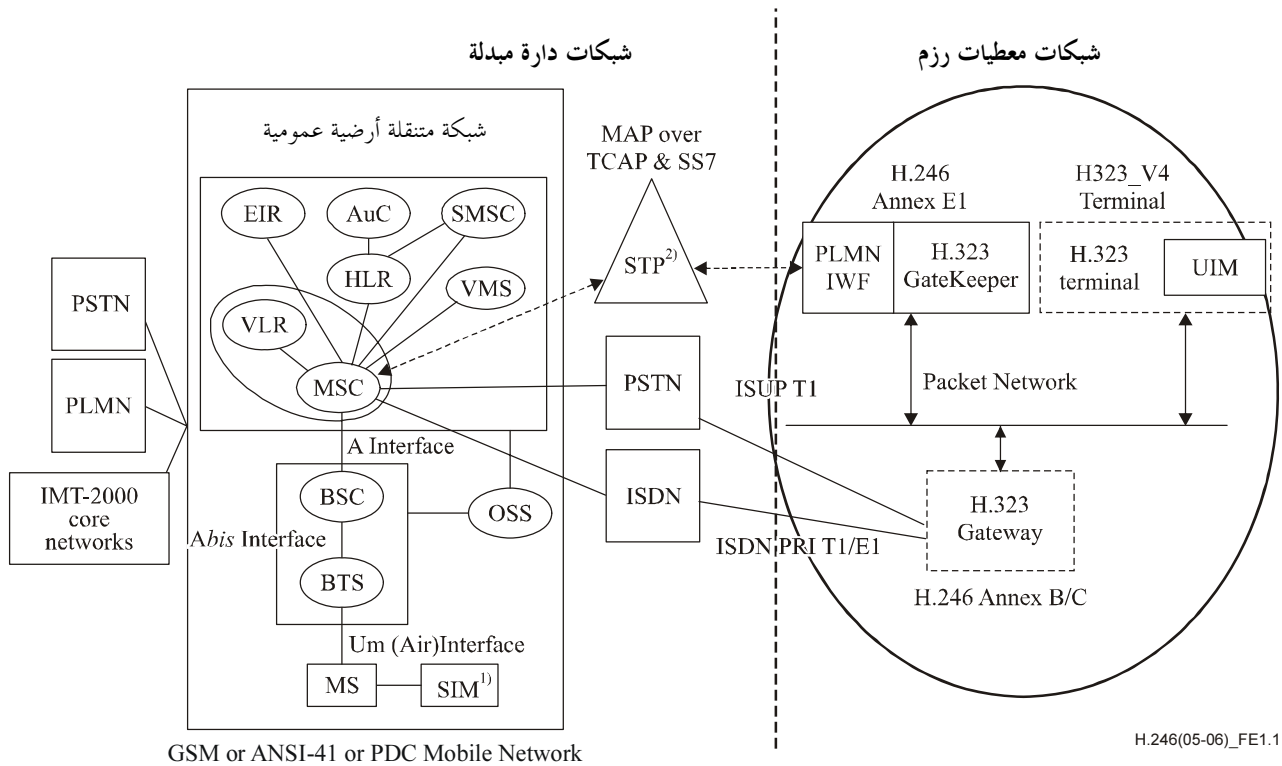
شبكات دارة مبدلة

شبكات معطيات رزم

شبكة متنقلة أرضية عمومية

MAP over TCAP & SS7

H.246 Annex E1

H323_V4 Terminal

EIR

AuC

SMSC

HLR

VMS

VLR

MSC

STP$^{2)}$

PLMN IWF

H.323 GateKeeper

H.323 terminal

UIM

PSTN

PLMN

IMT-2000 core networks

PSTN

ISUP T1

Packet Network

A Interface

BSC

OSS

ISDN

H.323 Gateway

A*bis* Interface

ISDN PRI T1/E1

BTS

H.246 Annex B/C

Um (Air)Interface

MS

SIM$^{1)}$

GSM or ANSI-41 or PDC Mobile Network

H.246(05-06)_FE1.1